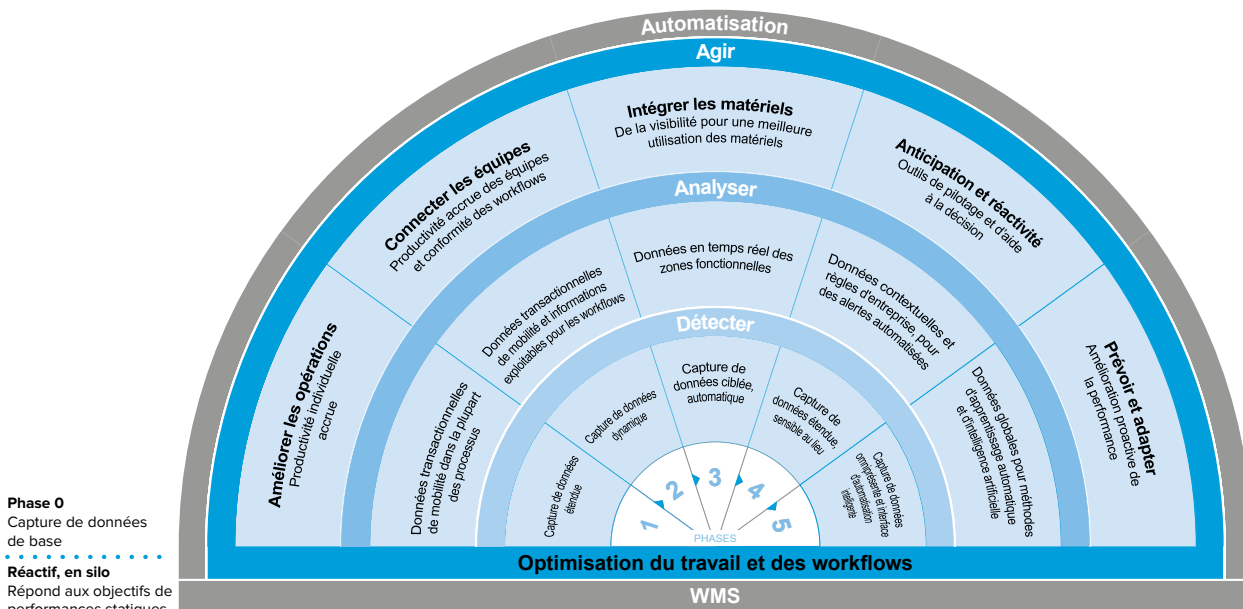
Automatisation

Agir

Intégrer les matériels
De la visibilité pour une meilleure utilisation des matériels

Connecter les équipes
Productivité accrue des équipes et conformité des workflows

Anticipation et réactivité
Outils de pilotage et d'aide à la décision

Améliorer les opérations
Productivité individuelle accrue

Prévoir et adapter
Amélioration proactive de la performance

Analyser

Données en temps réel des zones fonctionnelles

Données transactionnelles de mobilité et informations exploitables pour les workflows

Données contextuelles et règles d'entreprise, pour des alertes automatisées

Données transactionnelles de mobilité dans la plupart des processus

Données globales pour méthodes d'apprentissage automatique et d'intelligence artificielle

Détecter

Capture de données ciblée, automatique

Capture de données dynamique

Capture de données étendue, sensible au lieu

Capture de données étendue

Capture de données omniprésente et interface d'automatisation intégrée

1 2 3 4 5
PHASES

Phase 0
Capture de données de base

Réactif, en silo
Répond aux objectifs de performances statiques

Optimisation du travail et des workflows

WMS